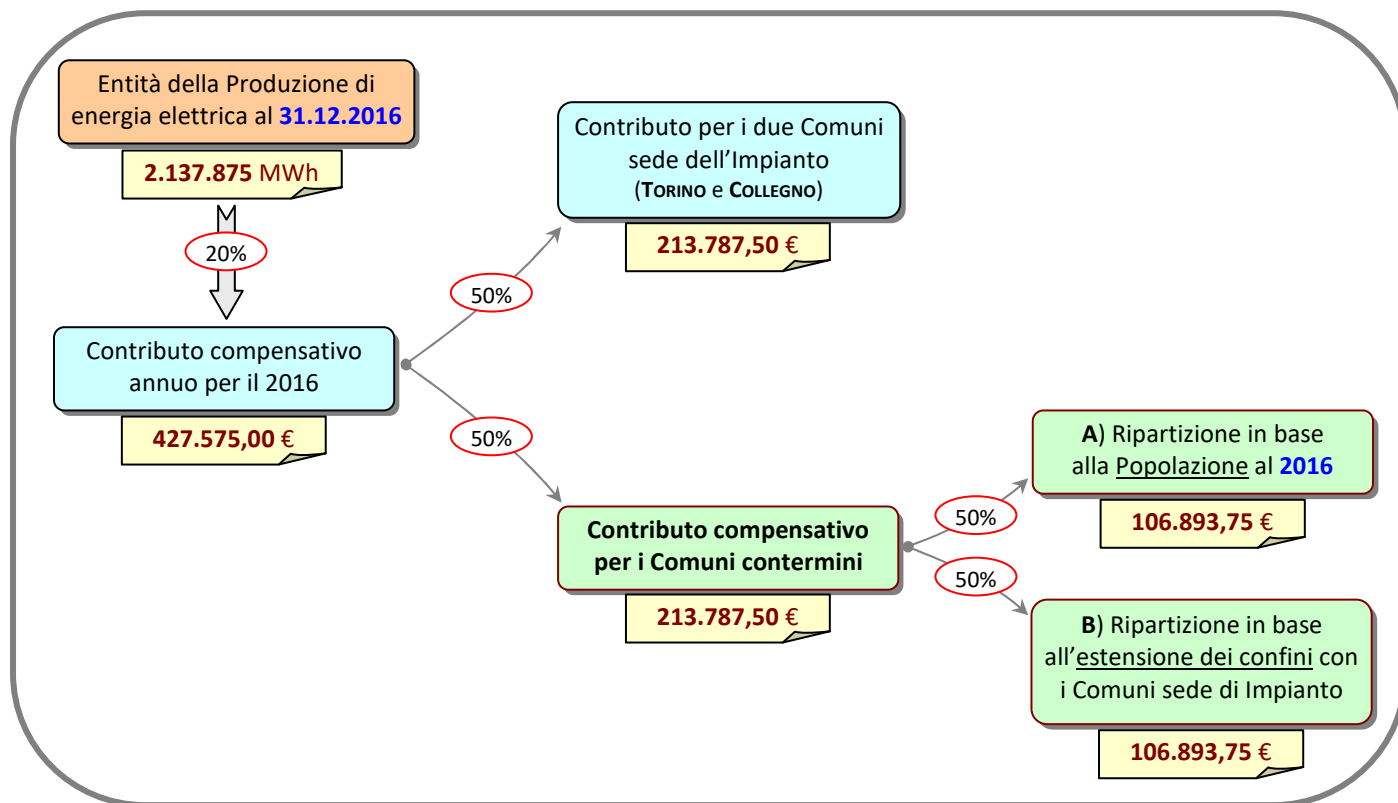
Entità della Produzione di energia elettrica al 31.12.2016

2.137.875 MWh

20%

Contributo compensativo annuo per il 2016

427.575,00 €

50%

Contributo per i due Comuni sede dell'Impianto (TORINO e COLLEGNO)

213.787,50 €

50%

Contributo compensativo per i Comuni contermini

213.787,50 €

50%

A) Ripartizione in base alla Popolazione al 2016

106.893,75 €

50%

B) Ripartizione in base all'estensione dei confini con i Comuni sede di Impianto

106.893,75 €